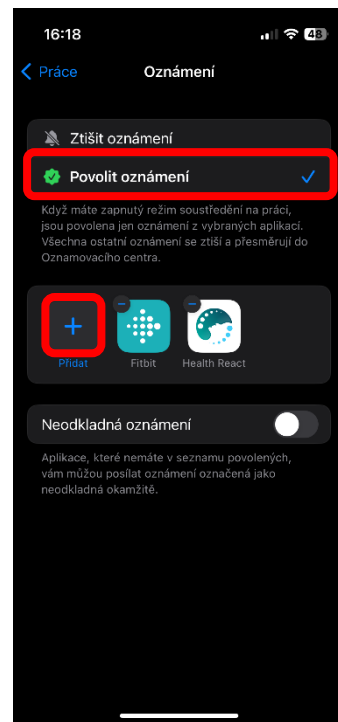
16:18

48

Práce

Oznámení

Ztišit oznámení

Povolit oznámení

Když máte zapnutý režim soustředění na práci, jsou povolena jen oznámení z vybraných aplikací. Všechna ostatní oznámení se ztiší a přesměrují do Oznamovacího centra.

Přidat

Fitbit

Health React

Neodkladná oznámení

Aplikace, které nemáte v seznamu povolených, vám můžou posílat oznámení označená jako neodkladná okamžitě.